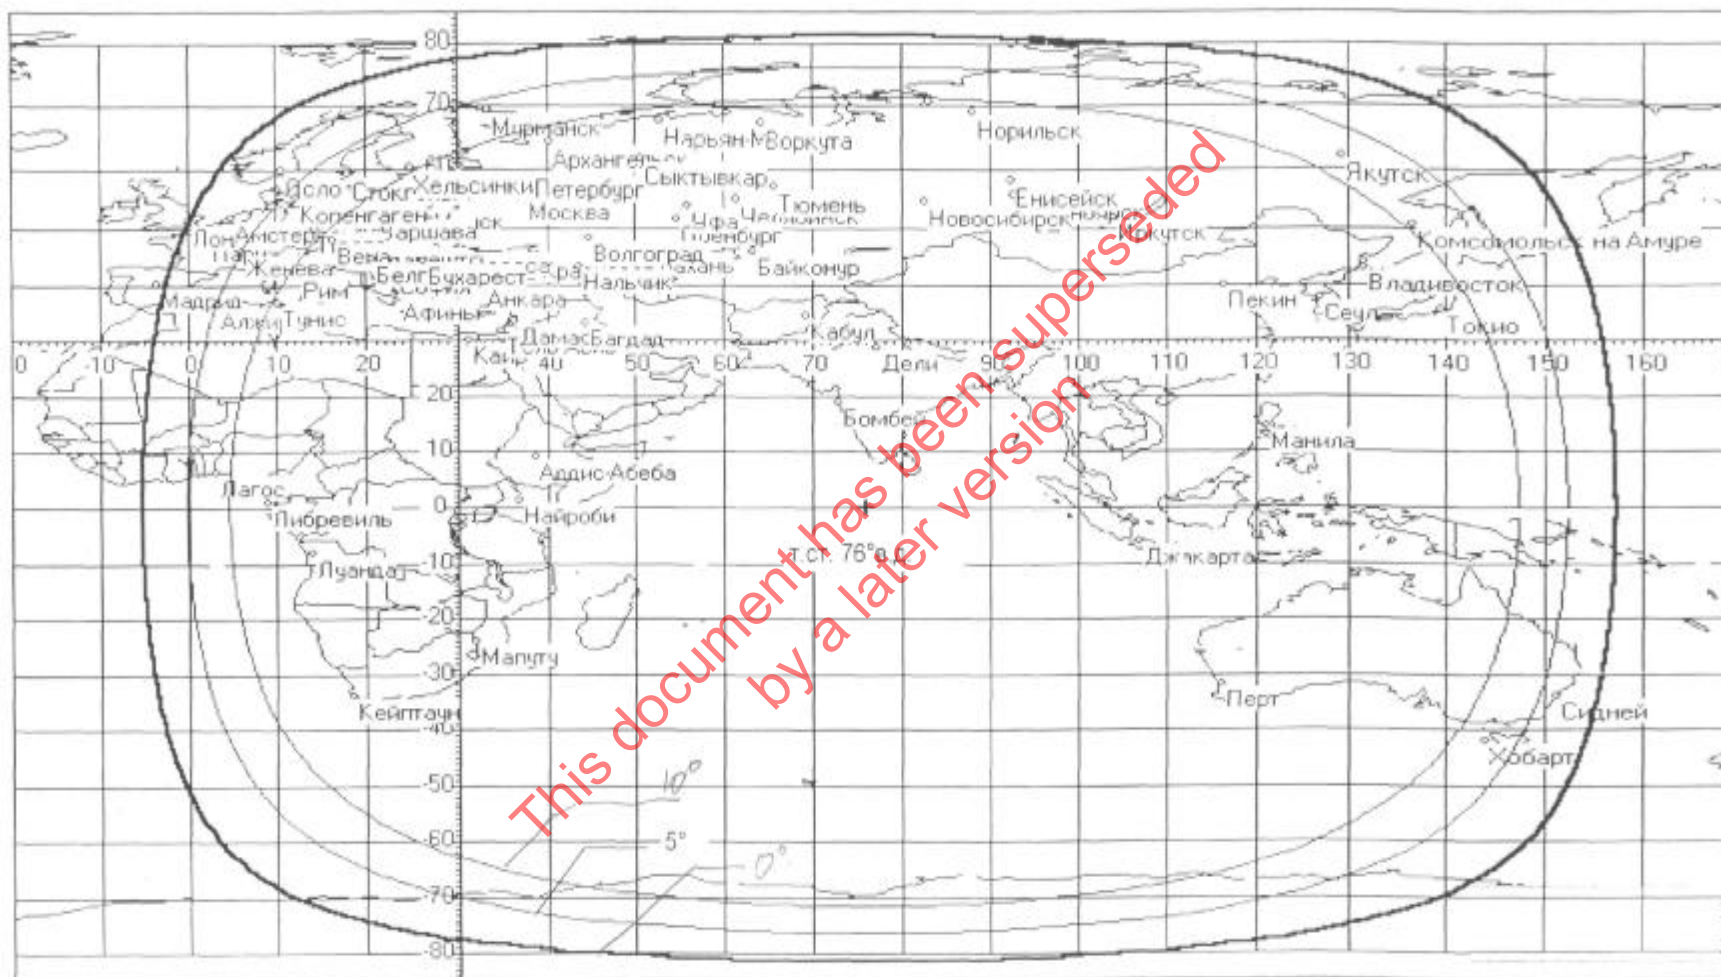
80
70
Мурманск
Нарьян-Мар
Воркута
Норильск
Архангельск
Якутск
Осло
Стокгольм
Хельсинки
Петербург
Сыктывкар
Тюмень
Енисейск
Копенгаген
Москва
Уфа
Челябинск
Новосибирск
Иркутск
Лондон
Амстердам
Варшава
Оренбург
Комсомольск на Амуре
Париж
Вена
Волгоград
Женева
Белград
Бухарест
Астрахань
Байконур
Владивосток
Рим
София
Нальчик
Пекин
Мадрид
Анкара
Сеул
Алжир
Тунис
Афины
Токио
Кабул
Дамаск
Багдад
Каир
0
-10
0
10
20
40
50
60
70
Дели
90
100
110
120
130
140
150
160
20
Бомбей
10
Манила
Аддис-Абеба
Лагос
0
Либревиль
Найроби
-10
т.ст. 76° в.д.
Джакарта
Луанда
-20
Мапуту
-30
Перт
Кейптаун
-40
Сидней
Хобарт
-50
10°
-60
5°
0°
-70
-80
This document has been superseded by a later version